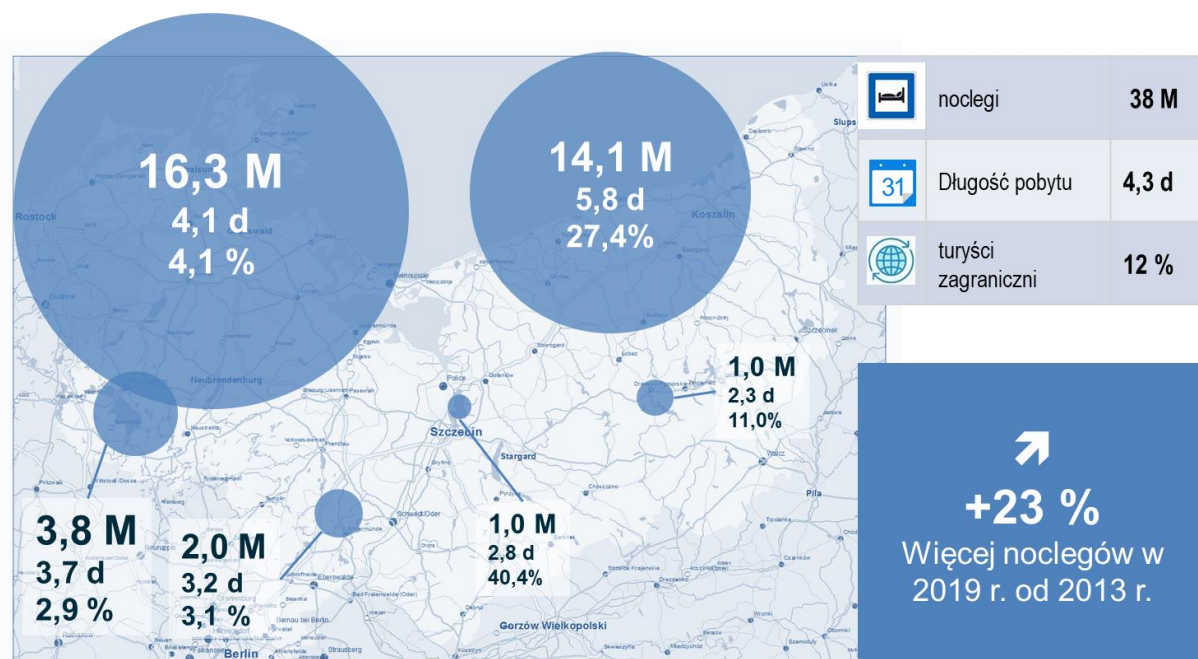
16,3 M
4,1 d
4,1 %

14,1 M
5,8 d
27,4%

1,0 M
2,3 d
11,0%

3,8 M
3,7 d
2,9 %

2,0 M
3,2 d
3,1 %

1,0 M
2,8 d
40,4%

Rostock
Neubrandenburg
Koszalin
Słupsk
Police
Szczecin
Stargard
Piła
Gorzów Wielkopolski
Berlin

| | | |
|---|---|---|
| | noclegi | 38 M |
| 31 | Długość pobytu | 4,3 d |
| | turyści zagraniczni | 12 % |

+23 %
Więcej noclegów w 2019 r. od 2013 r.